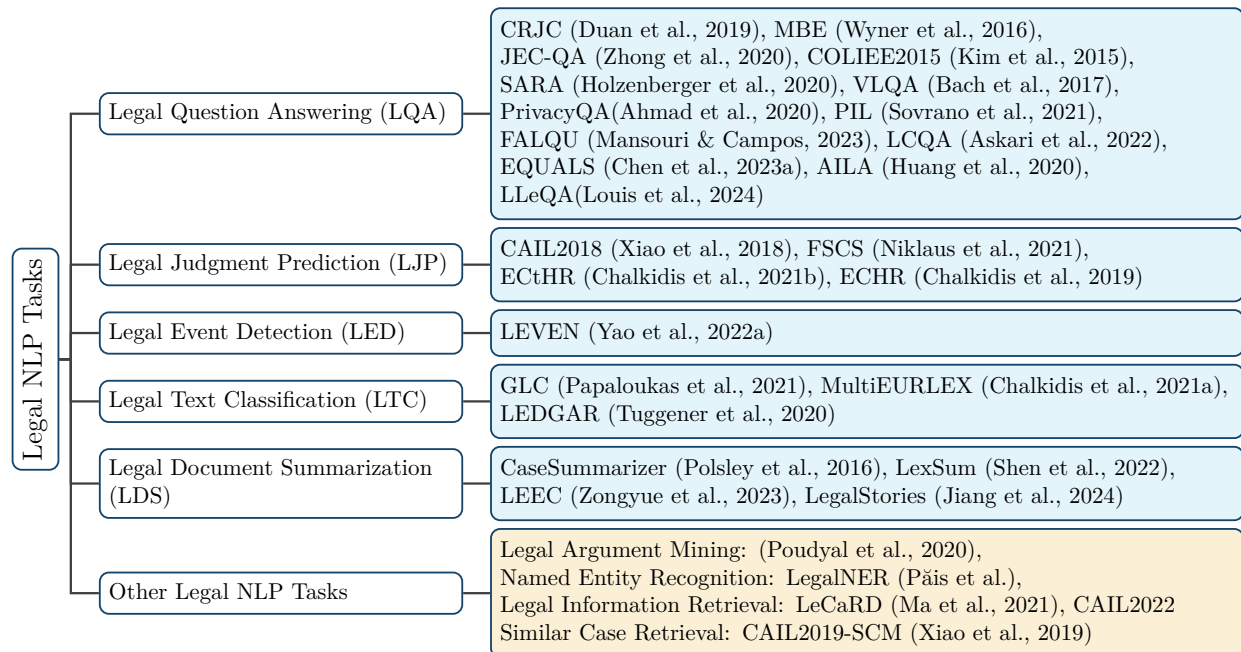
Legal NLP Tasks

Legal Question Answering (LQA)

CRJC (Duan et al., 2019), MBE (Wyner et al., 2016), JEC-QA (Zhong et al., 2020), COLIEE2015 (Kim et al., 2015), SARA (Holzenberger et al., 2020), VLQA (Bach et al., 2017), PrivacyQA(Ahmad et al., 2020), PIL (Sovrano et al., 2021), FALQU (Mansouri & Campos, 2023), LCQA (Askari et al., 2022), EQUALS (Chen et al., 2023a), AILA (Huang et al., 2020), LLeQA(Louis et al., 2024)

Legal Judgment Prediction (LJP)

CAIL2018 (Xiao et al., 2018), FSCS (Niklaus et al., 2021), ECtHR (Chalkidis et al., 2021b), ECHR (Chalkidis et al., 2019)

Legal Event Detection (LED)

LEVEN (Yao et al., 2022a)

Legal Text Classification (LTC)

GLC (Papaloukas et al., 2021), MultiEURLEX (Chalkidis et al., 2021a), LEDGAR (Tuggener et al., 2020)

Legal Document Summarization (LDS)

CaseSummarizer (Polsley et al., 2016), LexSum (Shen et al., 2022), LEEC (Zongyue et al., 2023), LegalStories (Jiang et al., 2024)

Other Legal NLP Tasks

Legal Argument Mining: (Poudyal et al., 2020),
Named Entity Recognition: LegalNER (Păis et al.),
Legal Information Retrieval: LeCaRD (Ma et al., 2021), CAIL2022
Similar Case Retrieval: CAIL2019-SCM (Xiao et al., 2019)